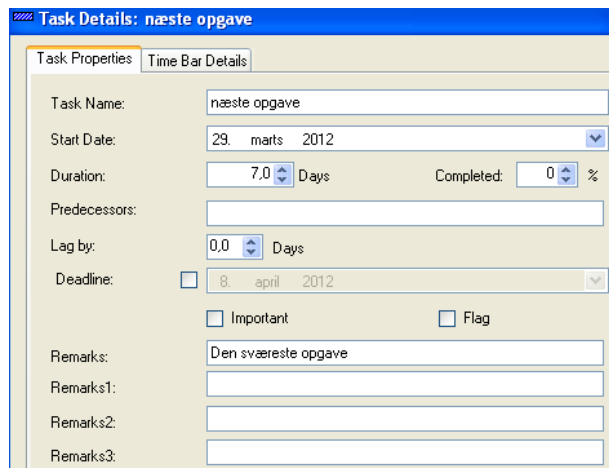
Task Details: næste opgave

Task Properties | Time Bar Details

Task Name: næste opgave

Start Date: 29. marts 2012

Duration: 7,0 Days Completed: 0 %

Predecessors:

Lag by: 0,0 Days

Deadline: 8. april 2012

Important Flag

Remarks: Den sværeste opgave

Remarks1:

Remarks2:

Remarks3: